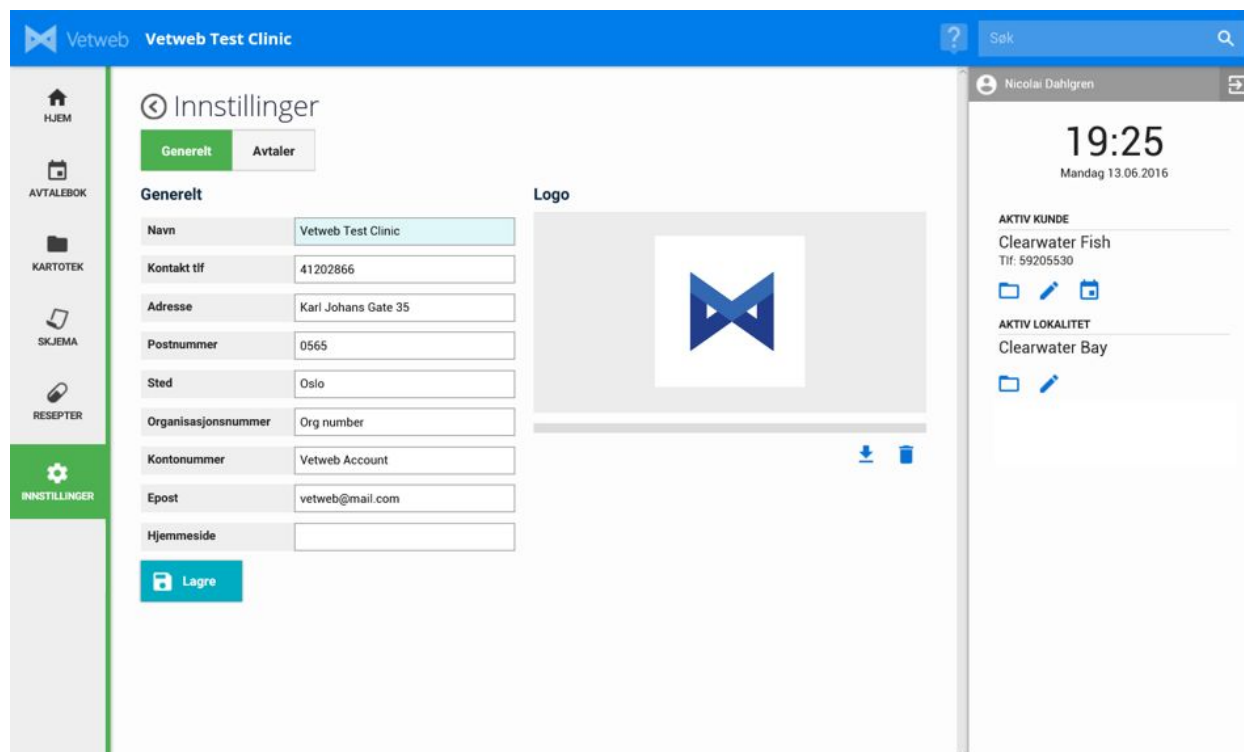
Vetweb Vetweb Test Clinic

?

Søk

HJEM

AVTALEBOK

KARTOTEK

SKJEMA

RESEPTER

INNSTILLINGER

Innstillinger

Generelt Avtaler

Generelt

| Navn | Vetweb Test Clinic |
|---|---|
| Kontakt tlf | 41202866 |
| Adresse | Karl Johans Gate 35 |
| Postnummer | 0565 |
| Sted | Oslo |
| Organisasjonsnummer | Org number |
| Kontonummer | Vetweb Account |
| Epost | vetweb@mail.com |
| Hjemmeside | |

Lagre

Logo

Nicolai Dahlgren

19:25
Mandag 13.06.2016

AKTIV KUNDE
Clearwater Fish
Tlf: 59205530

AKTIV LOKALITET
Clearwater Bay